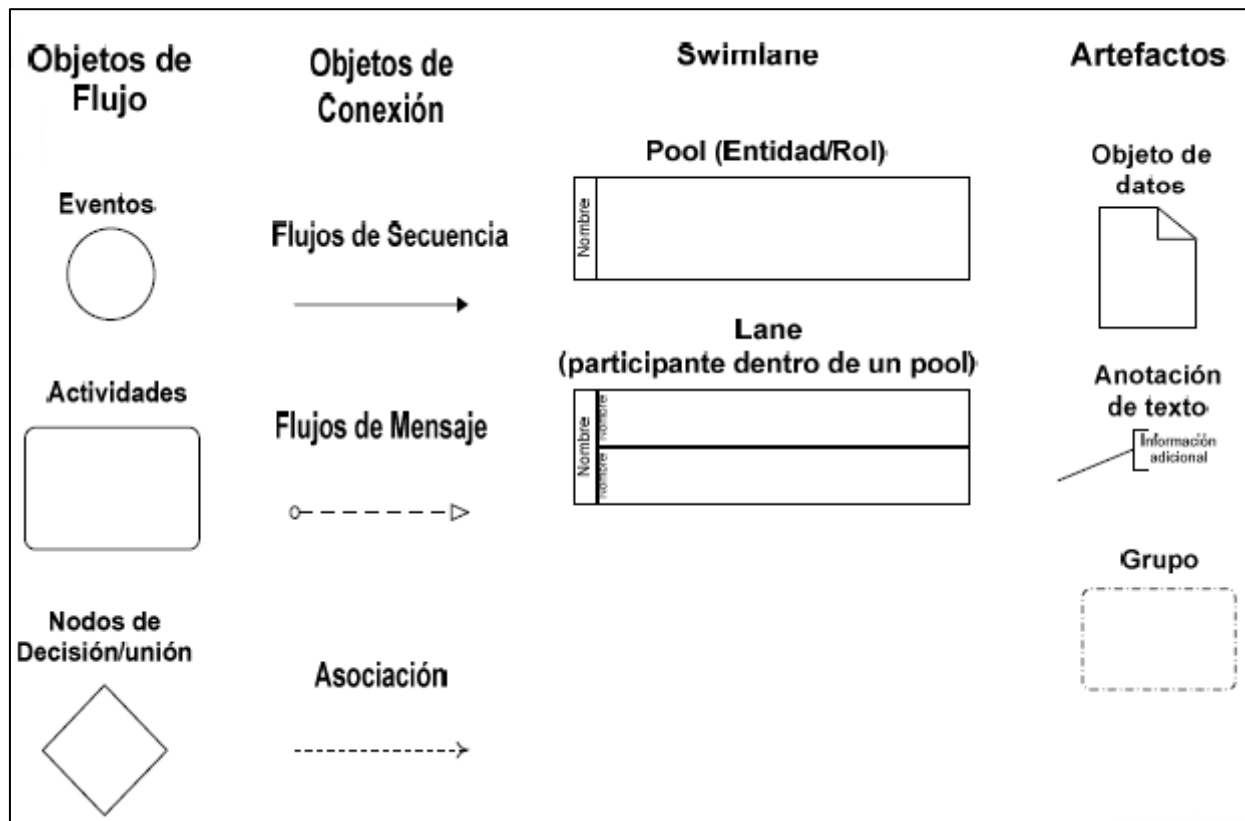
Objetos de Flujo

Eventos

Actividades

Nodos de Decisión/unión

Objetos de Conexión

Flujos de Secuencia

Flujos de Mensaje

Asociación

Swimlane

Pool (Entidad/Rol)

Nombre

Lane (participante dentro de un pool)

Nombre

Nombre

Nombre

Artefactos

Objeto de datos

Anotación de texto

Información adicional

Grupo